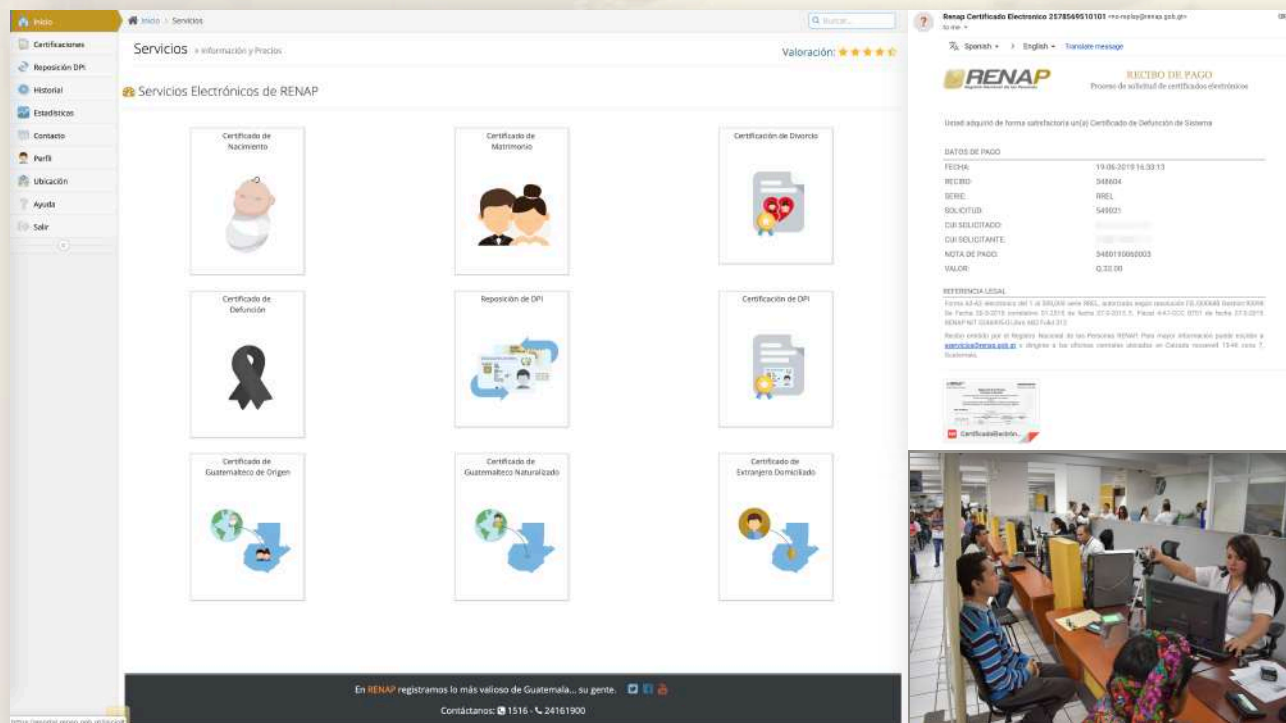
Inicio
Certificaciones
Reposición DPI
Historial
Estadísticas
Contacto
Perfil
Ubicación
Ayuda
Salir

Inicio / Servicios
Buscar...

Servicios » Información y Precios
Valoración:

Servicios Electrónicos de RENAP

Certificado de Nacimiento
Certificado de Matrimonio
Certificación de Divorcio
Certificado de Defunción
Reposición de DPI
Certificación de DPI
Certificado de Guatemalteco de Origen
Certificado de Guatemalteco Naturalizado
Certificado de Extranjero Domiciliado

En RENAP registramos lo más valioso de Guatemala... su gente.
Contáctanos: 1516 · 24161900

Renap Certificado Electronico 25785495101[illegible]
to me
Spanish › English Translate message

RENAP
RECIBO DE PAGO
Proceso de solicitud de certificados electrónicos

Usted adquirió de forma satisfactoria un(a) Certificado de Defunción de Sistema

DATOS DE PAGO
| FECHA: | 19-06-2019 16:33:13 |
|---|---|
| RECIBO: | 348604 |
| SERIE: | RREL |
| SOLICITUD: | 549021 |
| CUI SOLICITADO: | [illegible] |
| CUI SOLICITANTE: | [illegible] |
| NOTA DE PAGO: | 3480190060003 |
| VALOR: | Q.32.00 |

REFERENCIA LEGAL
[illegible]

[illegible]

Certificadoelectrón...